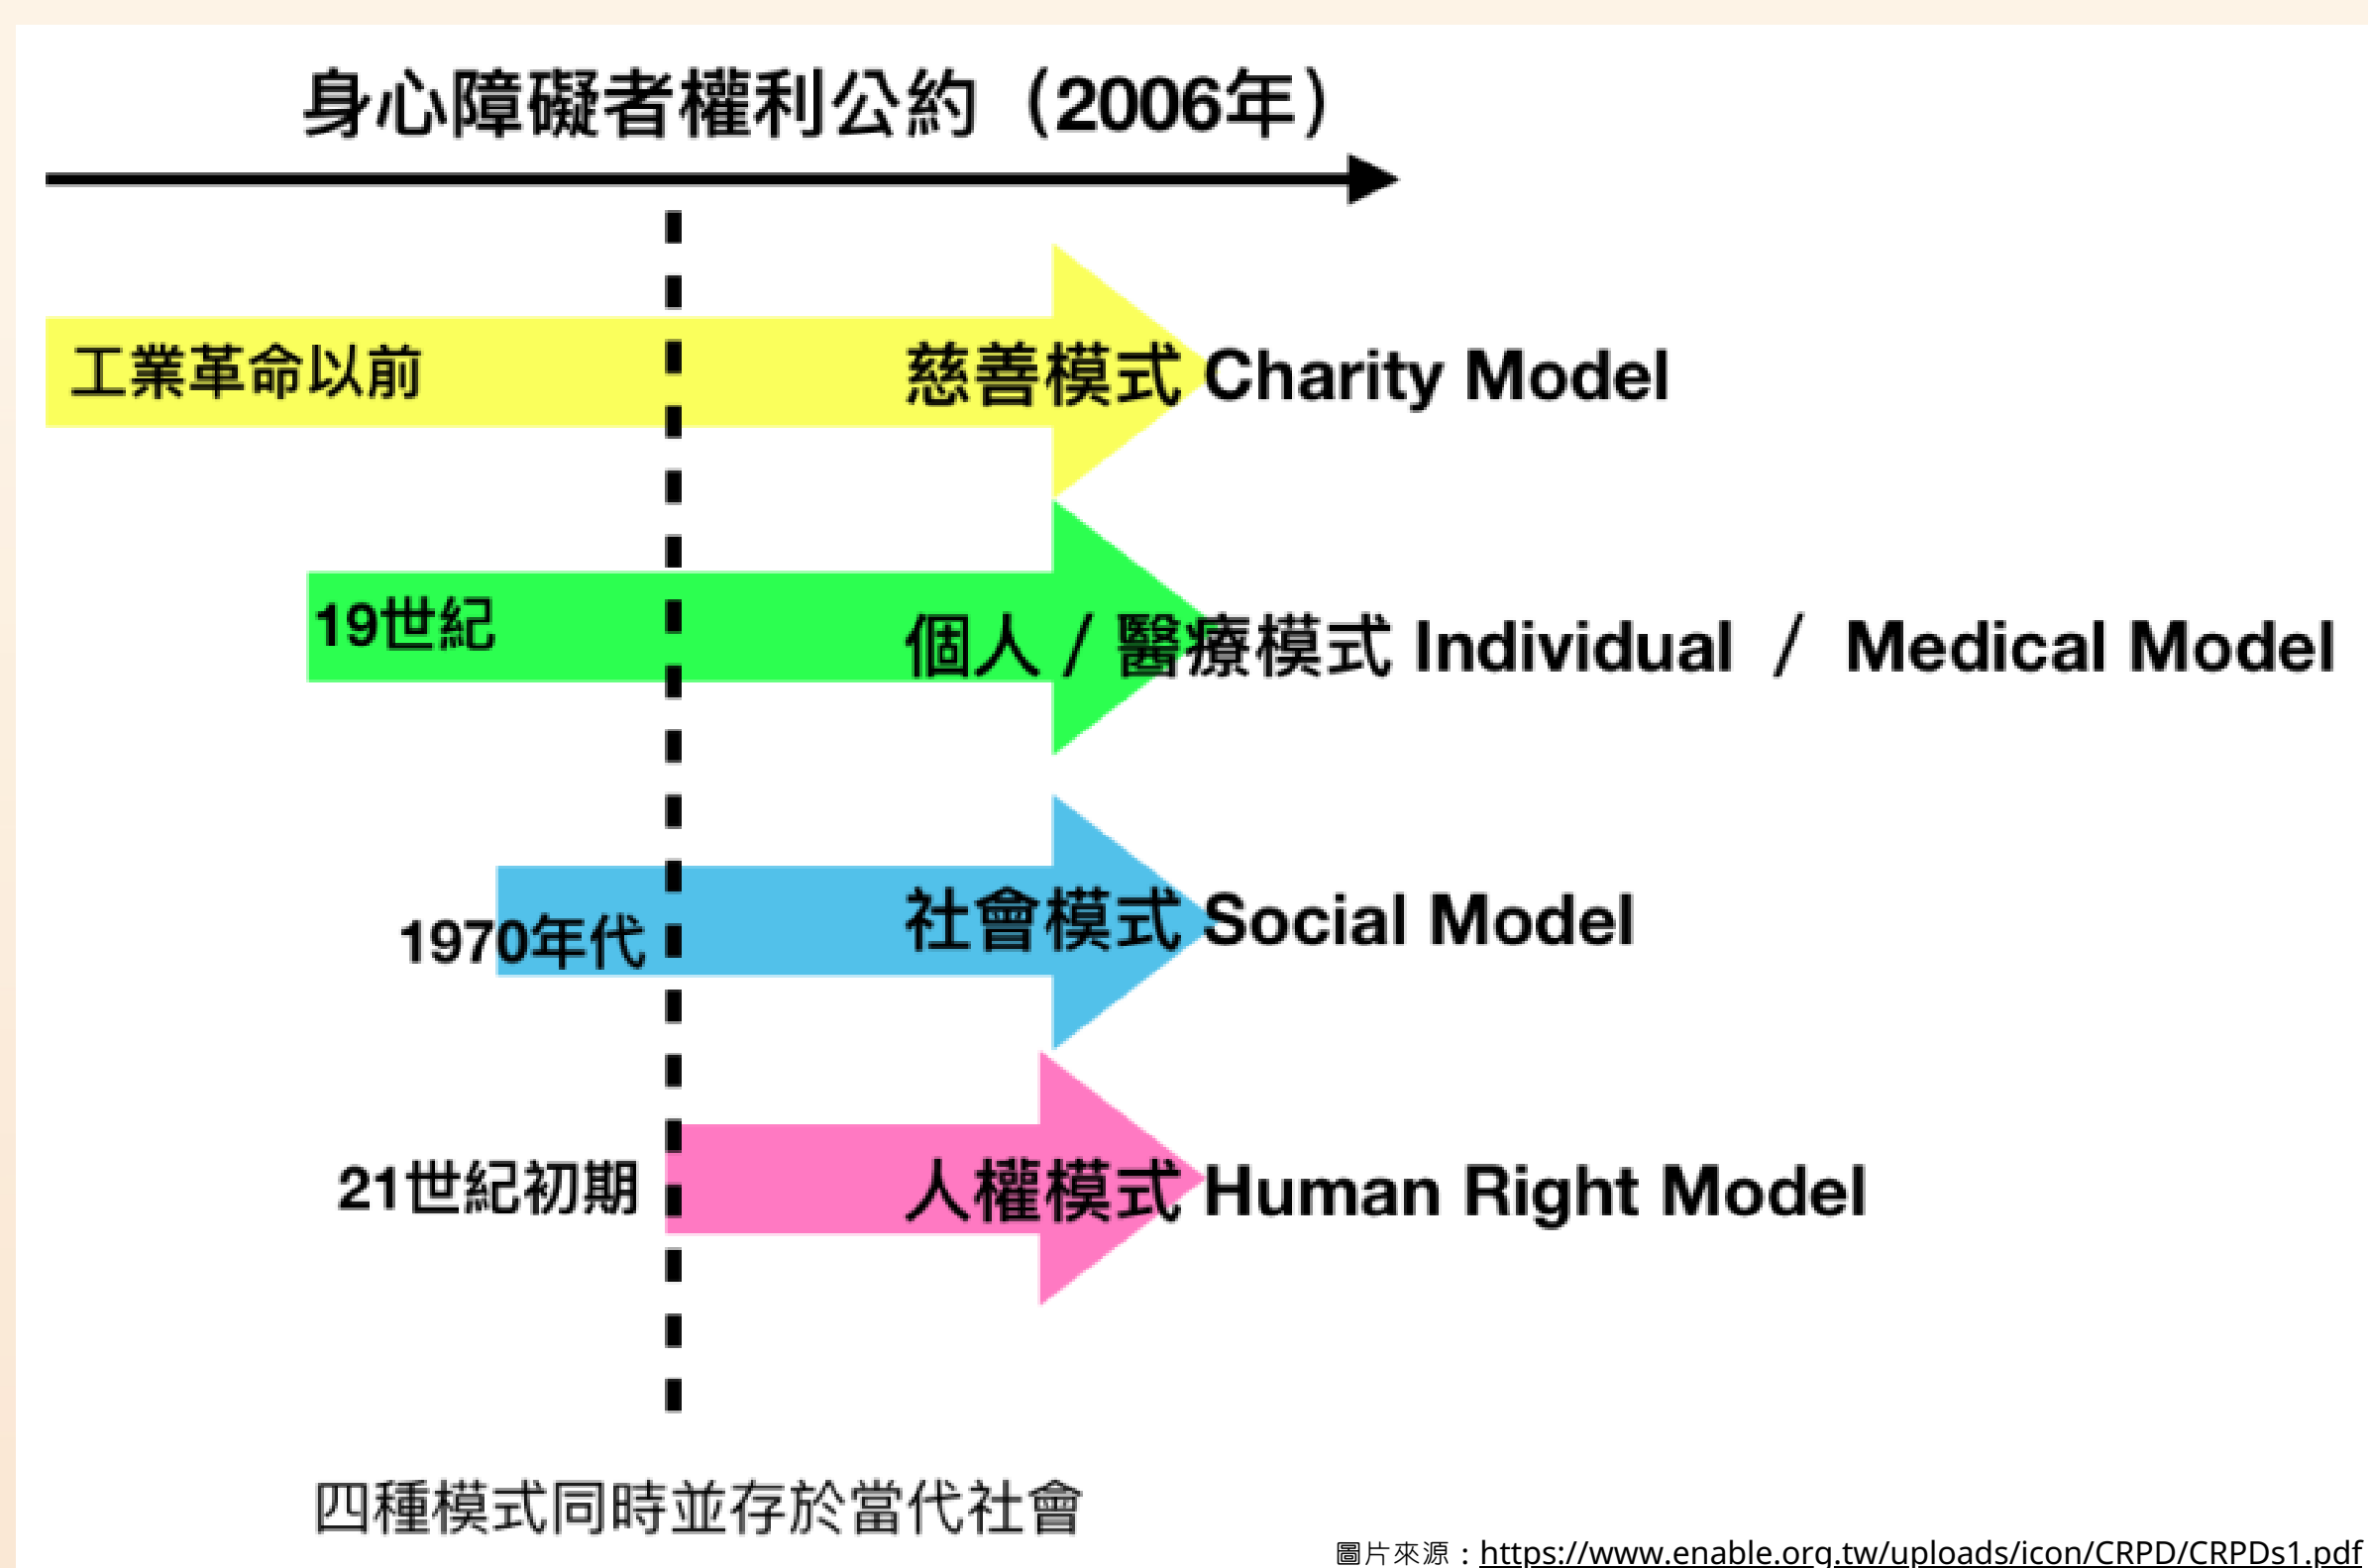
身心障礙者權利公約（2006年）

工業革命以前

慈善模式 Charity Model

19世紀

個人 / 醫療模式 Individual / Medical Model

1970年代

社會模式 Social Model

21世紀初期

人權模式 Human Right Model

四種模式同時並存於當代社會

圖片來源：https://www.enable.org.tw/uploads/icon/CRPD/CRPDs1.pdf